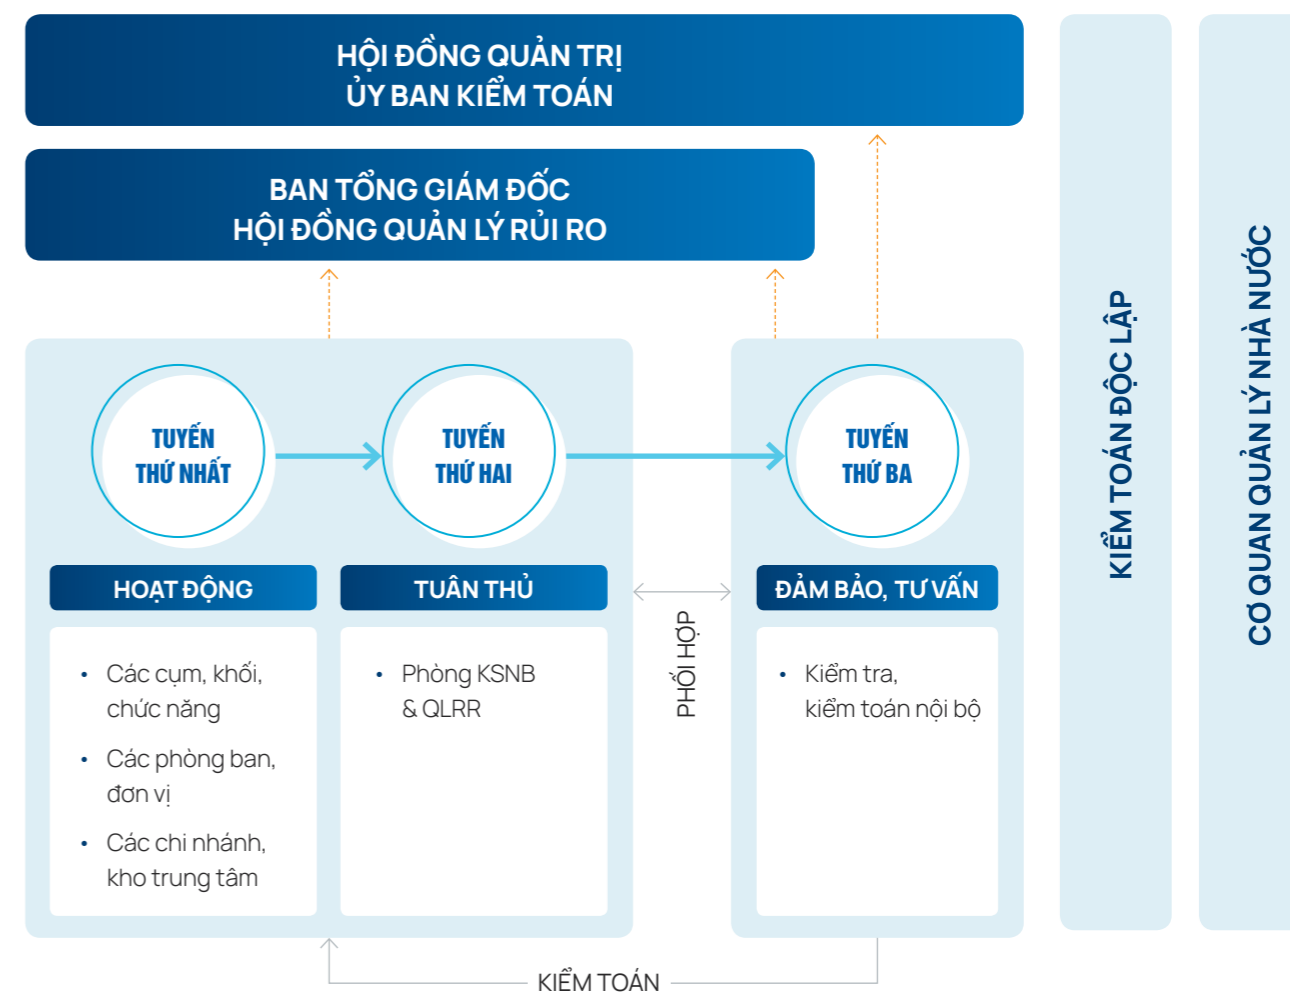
HỘI ĐỒNG QUẢN TRỊ
ỦY BAN KIỂM TOÁN

BAN TỔNG GIÁM ĐỐC
HỘI ĐỒNG QUẢN LÝ RỦI RO

TUYẾN THỨ NHẤT

TUYẾN THỨ HAI

TUYẾN THỨ BA

HOẠT ĐỘNG

TUÂN THỦ

ĐẢM BẢO, TƯ VẤN

• Các cụm, khối, chức năng
• Các phòng ban, đơn vị
• Các chi nhánh, kho trung tâm

• Phòng KSNB & QLRR

PHỐI HỢP

• Kiểm tra, kiểm toán nội bộ

KIỂM TOÁN

KIỂM TOÁN ĐỘC LẬP

CƠ QUAN QUẢN LÝ NHÀ NƯỚC